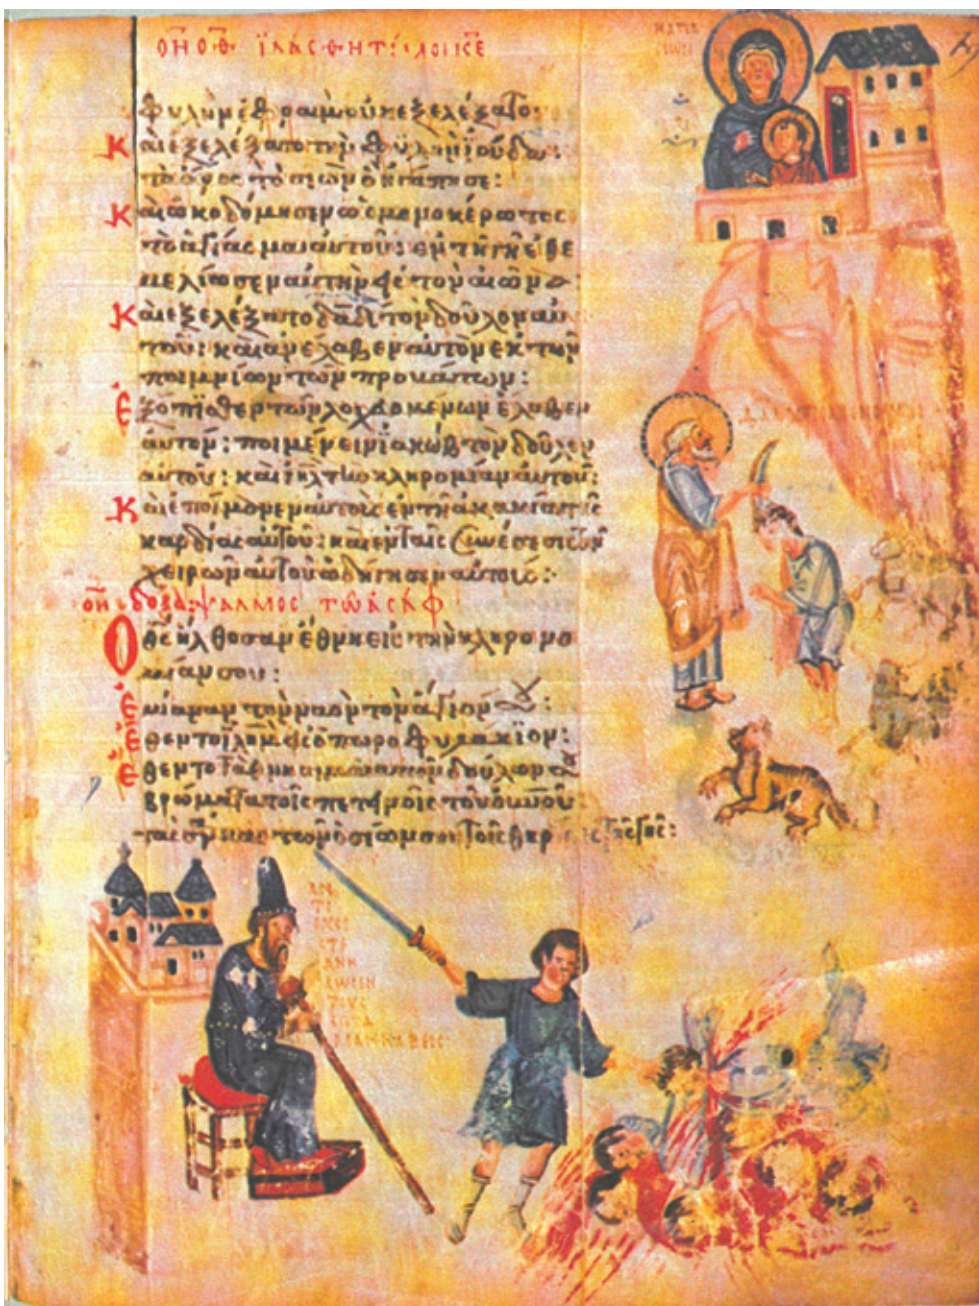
ΟΗ ΟΦ ΙΛΑΣ ΦΗΤΙ ΛΟΙΚΕ

φυλὴν ἐφραὶμ οὐκ ἐξελέξατο·
καὶ ἐξελέξατο τὴν φυλὴν ἰούδα·
τὸ ὄρος τὸ σιὼν ὃ ἠγάπησε·
καὶ ᾠκοδόμησεν ὡς μονοκερώτων
τὸ ἁγίασμα αὐτοῦ· ἐν τῇ γῇ ἐθεμελίωσεν αὐτὴν εἰς τὸν αἰῶνα·
καὶ ἐξελέξατο δαυὶδ τὸν δοῦλον αὐτοῦ· καὶ ἀνέλαβεν αὐτὸν ἐκ τῶν ποιμνίων τῶν προβάτων·
ἐξόπισθεν τῶν λοχευομένων ἔλαβεν αὐτόν· ποιμαίνειν ἰακὼβ τὸν δοῦλον αὐτοῦ· καὶ τὸν ἰσραὴλ κληρονομίαν αὐτοῦ·
καὶ ἐποίμανεν αὐτοὺς ἐν τῇ ἀκακίᾳ τῆς καρδίας αὐτοῦ· καὶ ἐν ταῖς συνέσεσι τῶν χειρῶν αὐτοῦ ὡδήγησεν αὐτούς·

ΟΗ ΟΔΖ ΨΑΛΜΟΣ ΤΩ ΑΣΑΦ
Ὁ θεὸς ἤλθοσαν ἔθνη εἰς τὴν κληρονομίαν σου·
ἐμίαναν τὸν ναὸν τὸν ἅγιόν σου·
ἔθεντο ἱερουσαλὴμ εἰς ὀπωροφυλάκιον·
ἔθεντο τὰ θνησιμαῖα τῶν δούλων σου βρώματα τοῖς πετεινοῖς τοῦ οὐρανοῦ·
τὰς σάρκας τῶν ὁσίων σου τοῖς θηρίοις τῆς γῆς·

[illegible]

ΔΑΔ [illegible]

ΑΝΤΙ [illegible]